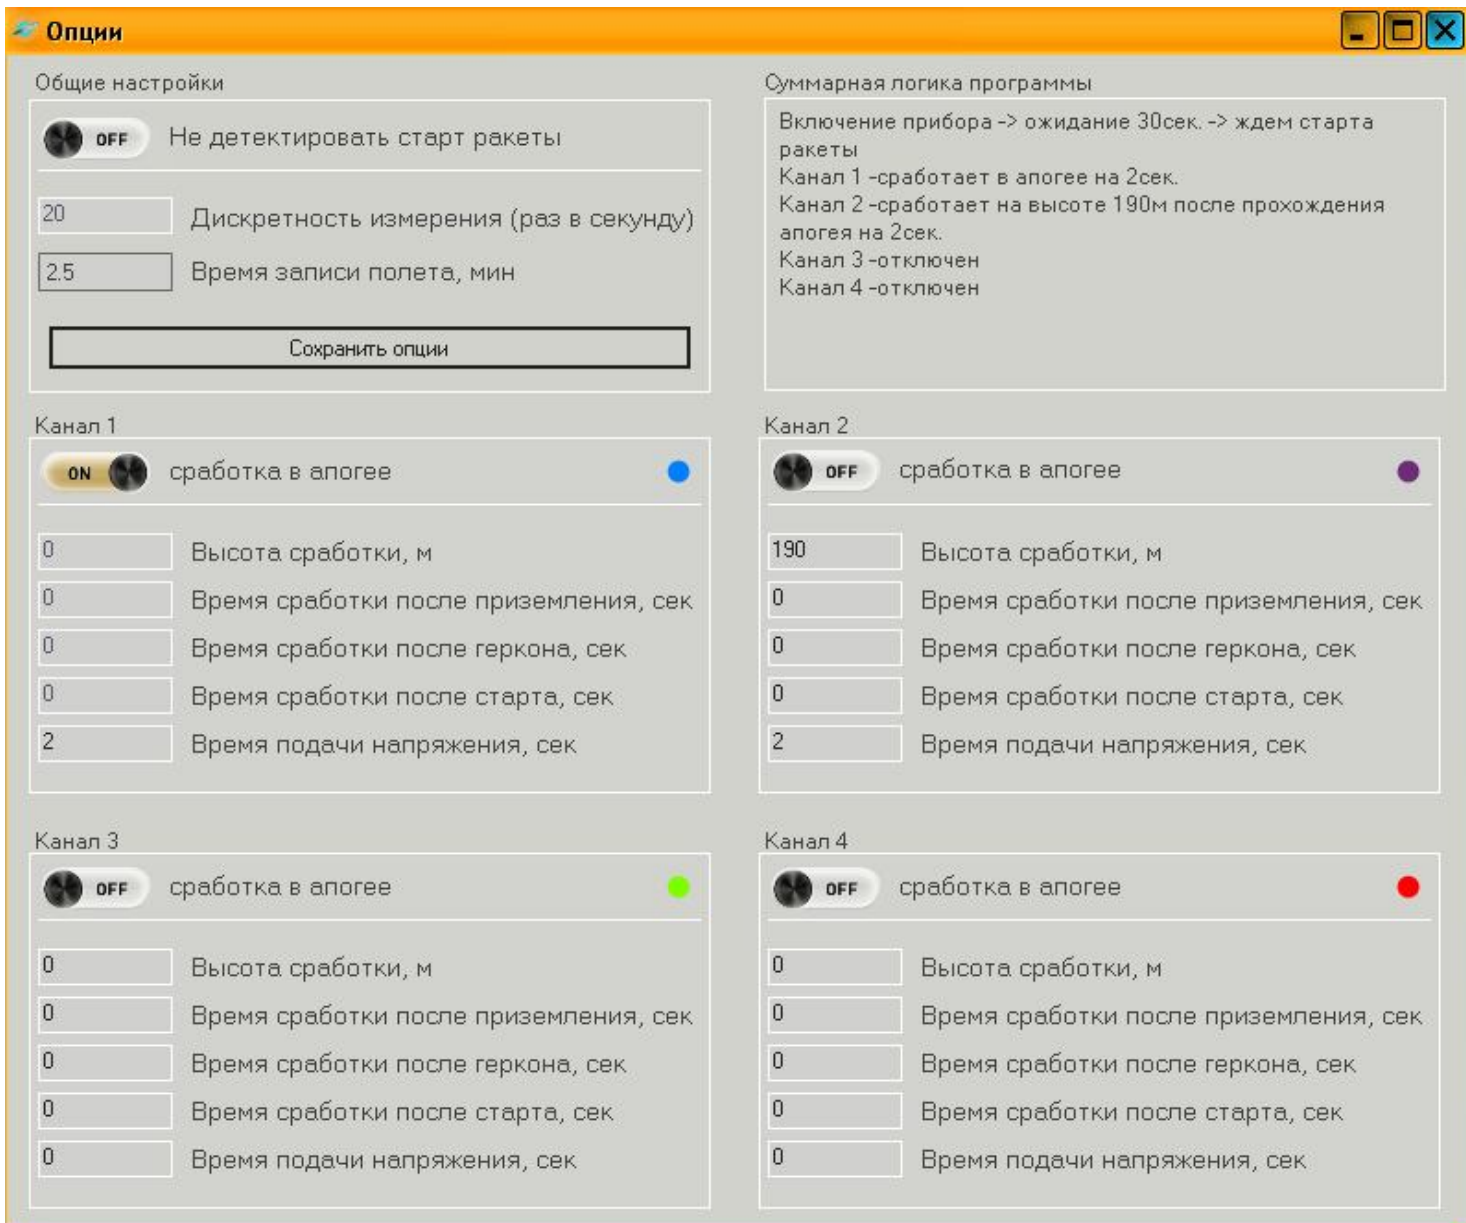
Опции

Общие настройки

OFF Не детектировать старт ракеты

20 Дискретность измерения (раз в секунду)

2.5 Время записи полета, мин

Сохранить опции

Суммарная логика программы

Включение прибора -> ожидание 30сек. -> ждем старта ракеты
Канал 1 -сработает в апогее на 2сек.
Канал 2 -сработает на высоте 190м после прохождения апогея на 2сек.
Канал 3 -отключен
Канал 4 -отключен

Канал 1

ON сработка в апогее

0 Высота сработки, м
0 Время сработки после приземления, сек
0 Время сработки после геркона, сек
0 Время сработки после старта, сек
2 Время подачи напряжения, сек

Канал 2

OFF сработка в апогее

190 Высота сработки, м
0 Время сработки после приземления, сек
0 Время сработки после геркона, сек
0 Время сработки после старта, сек
2 Время подачи напряжения, сек

Канал 3

OFF сработка в апогее

0 Высота сработки, м
0 Время сработки после приземления, сек
0 Время сработки после геркона, сек
0 Время сработки после старта, сек
0 Время подачи напряжения, сек

Канал 4

OFF сработка в апогее

0 Высота сработки, м
0 Время сработки после приземления, сек
0 Время сработки после геркона, сек
0 Время сработки после старта, сек
0 Время подачи напряжения, сек